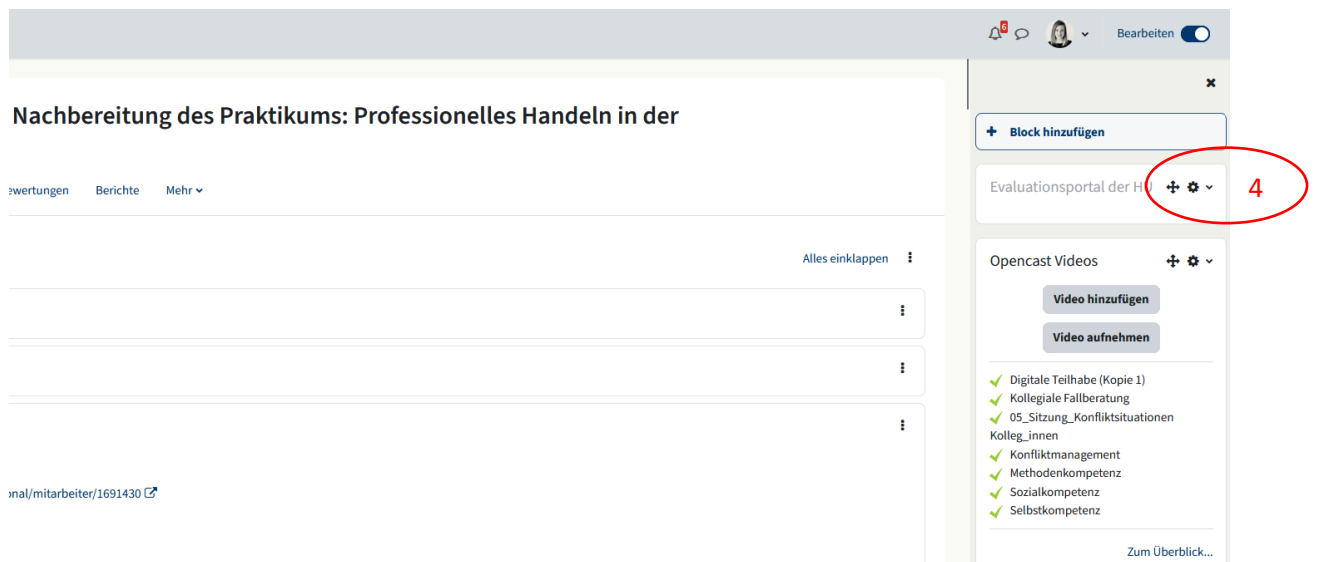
6

Bearbeiten

Nachbereitung des Praktikums: Professionelles Handeln in der

ewertungen Berichte Mehr

Alles einklappen

onal/mitarbeiter/1691430

Block hinzufügen

Evaluationsportal der HU

4

Opencast Videos

Video hinzufügen

Video aufnehmen

Digitale Teilhabe (Kopie 1)
Kollegiale Fallberatung
05_Sitzung_Konfliktsituationen Kolleg_innen
Konfliktmanagement
Methodenkompetenz
Sozialkompetenz
Selbstkompetenz

Zum Überblick...